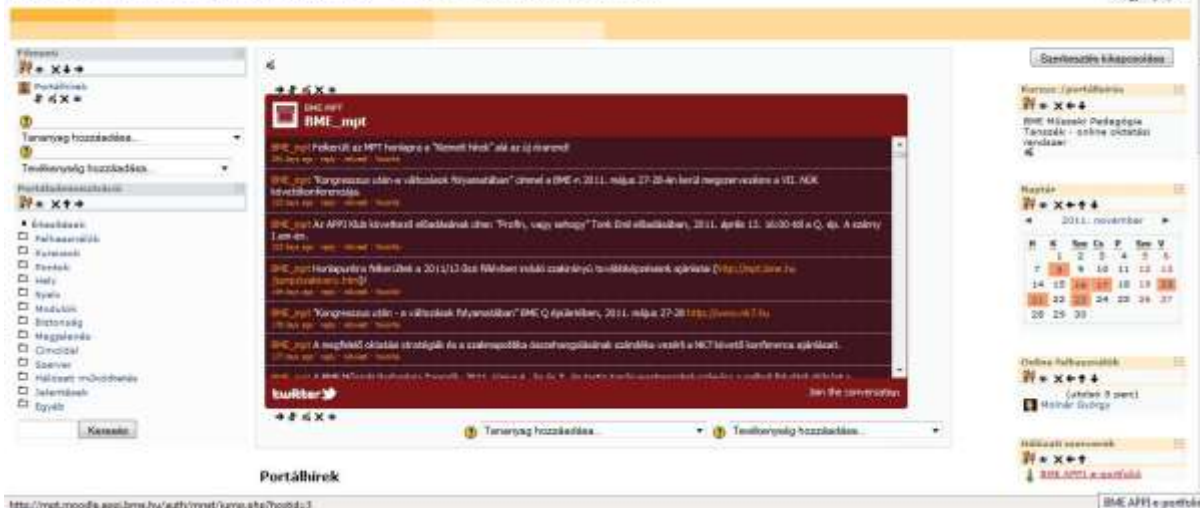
Főmenü

Portálhírek

Tananyag hozzáadása...

Tevékenység hozzáadása...

Portáladminisztráció

Értesítések
Felhasználók
Kurzusok
Jegyek
Hely
Nyelv
Modulok
Biztonság
Megjelenés
Címoldal
Szerver
Hálózati működtetés
Jelentések
Egyéb

Keresés

BME MPT
BME_mpt

BME_mpt Felkerült az MPT honlapra a "Kemeti hírek" alá az új évszám!

BME_mpt "Kongresszus után - a változások folyamatában" címmel a BME-n 2011. május 27-28-án kerül megrendezésre a VII. NDK követőkonferenciája.

BME_mpt Az APPI Klub következő előadásának címe: "Profin, vagy sehogy" Tarnk Emil előadásában, 2011. április 12. 16:00-tól a Q. ép. A szárny 1.em-en.

BME_mpt Honlapunkra felkerültek a 2011/12-őszi félévben induló szakirányú továbbképzéseink ajánlatai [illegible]

BME_mpt "Kongresszus után - a változások folyamatában" BME Q épületében, 2011. május 27-28 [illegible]

BME_mpt A megfelelő oktatási stratégiák és a szakmapolitika összehangolásának szándéka vezérli a NKT követő konferencia ajánlását.

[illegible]

twitter
Join the conversation

Tananyag hozzáadása...
Tevékenység hozzáadása...

Portálhírek

Szerkesztés kikapcsolása

Kurzus-/portálleírás
BME Műszaki Pedagógia Tanszék - online oktatási rendszer

Naptár
2011. november
| H | K | Sze | Cs | P | Szo | V |
|---|---|---|---|---|---|---|
|  | 1 | 2 | 3 | 4 | 5 | 6 |
| 7 | 8 | 9 | 10 | 11 | 12 | 13 |
| 14 | 15 | 16 | 17 | 18 | 19 | 20 |
| 21 | 22 | 23 | 24 | 25 | 26 | 27 |
| 28 | 29 | 30 |  |  |  |  |

Online felhasználók
(utolsó 5 perc)
Molnár György

Hálózati szerverek
BME APPI e-portfolió

http://mpt.moodle.appi.bme.hu/auth/mnet/jump.php?hostid=3

BME APPI e-portfolió